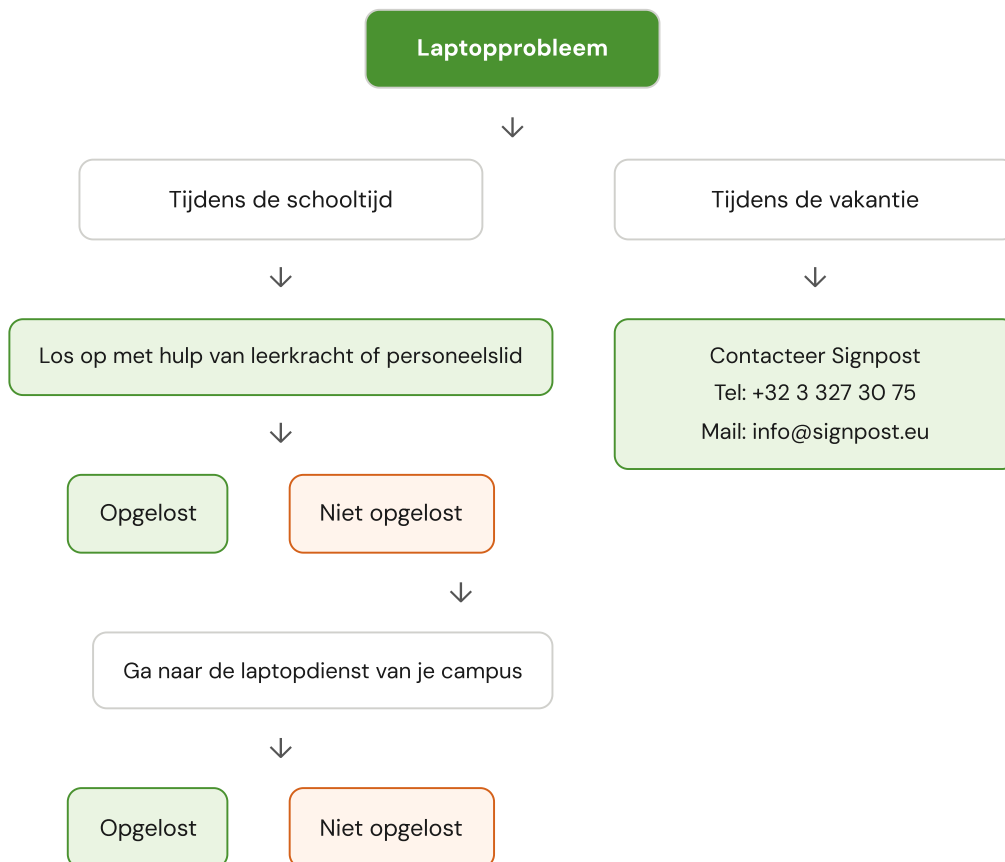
Laptopprobleem

Tijdens de schooltijd

Tijdens de vakantie

Los op met hulp van leerkracht of personeelslid

Contacteer Signpost
Tel: +32 3 327 30 75
Mail: info@signpost.eu

Opgelost

Niet opgelost

Ga naar de laptopdienst van je campus

Opgelost

Niet opgelost